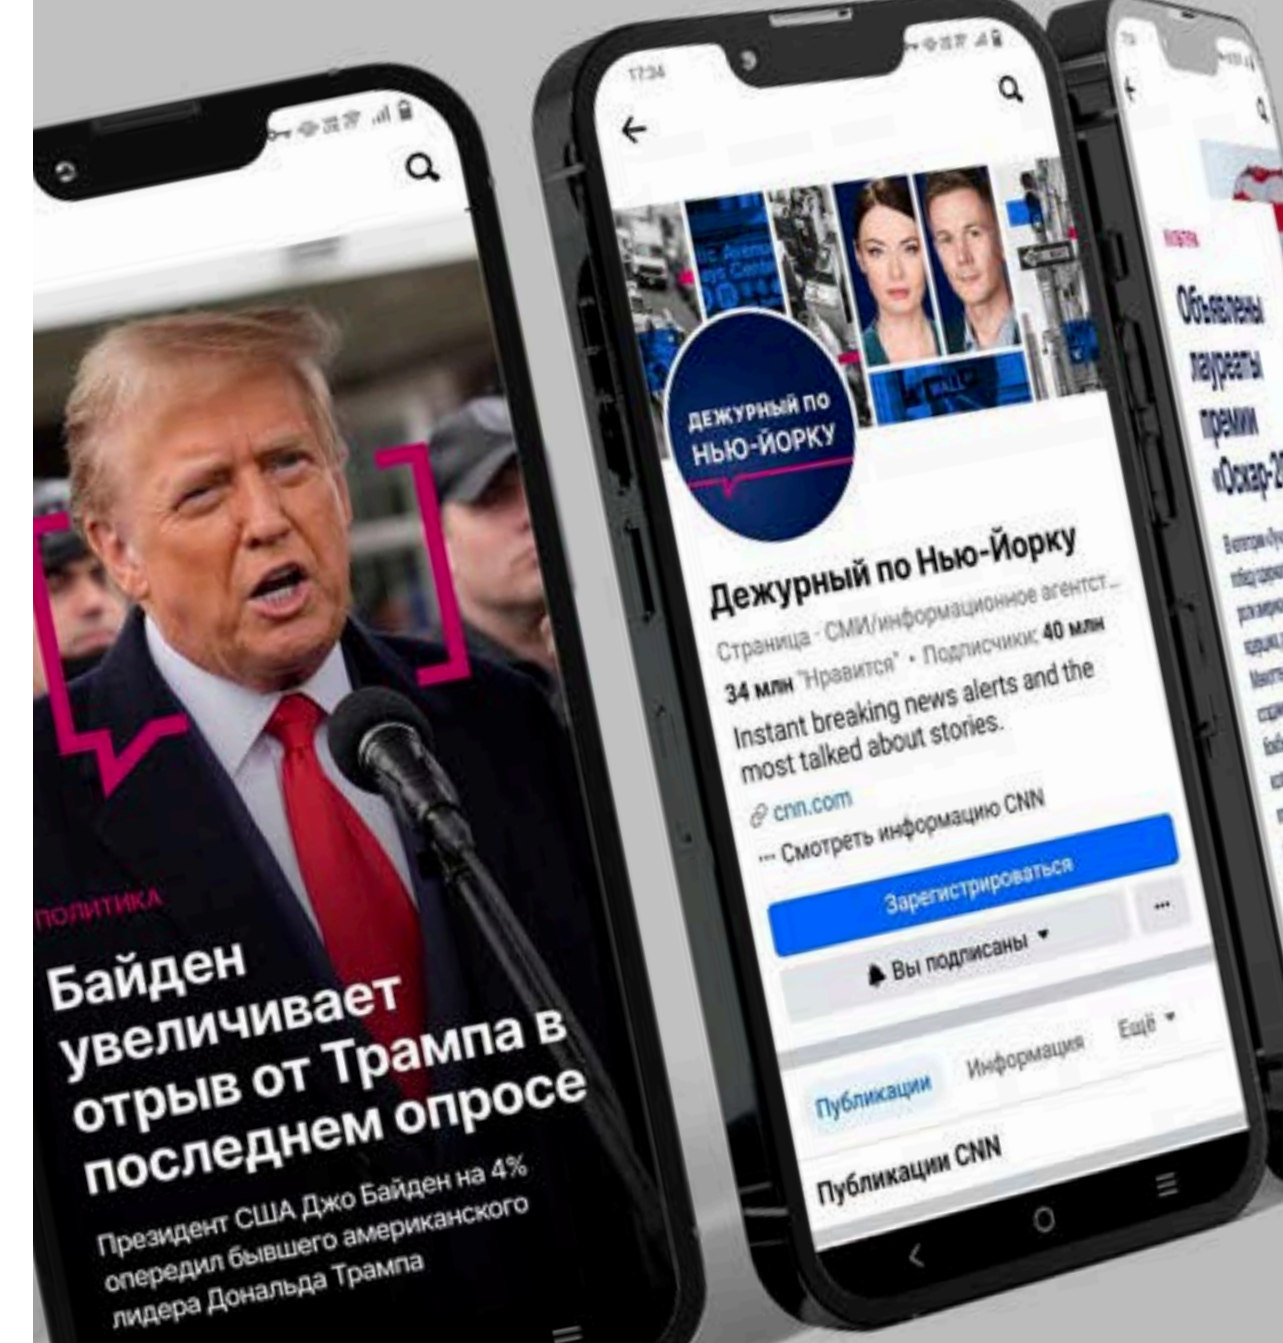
ПОЛИТИКА

Байден увеличивает отрыв от Трампа в последнем опросе

Президент США Джо Байден на 4% опередил бывшего американского лидера Дональда Трампа

17:34

ДЕЖУРНЫЙ ПО НЬЮ-ЙОРКУ

Дежурный по Нью-Йорку

Страница · СМИ/информационное агентст...

34 млн "Нравится" · Подписчики: 40 млн

Instant breaking news alerts and the most talked about stories.

cnn.com

··· Смотреть информацию CNN

Зарегистрироваться

Вы подписаны

···

Публикации

Информация

Ещё

Публикации CNN

Объявлены лауреаты премии «Оскар-2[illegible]

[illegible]